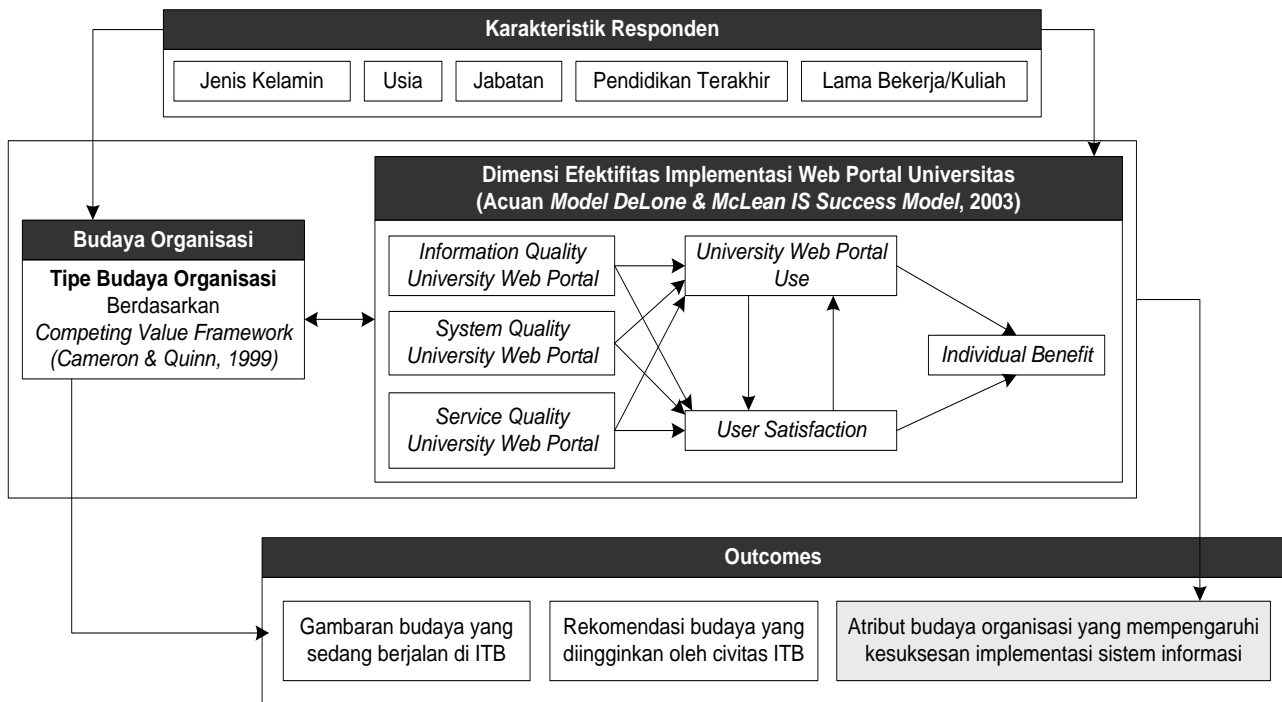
Karakteristik Responden

Jenis Kelamin

Usia

Jabatan

Pendidikan Terakhir

Lama Bekerja/Kuliah

Dimensi Efektifitas Implementasi Web Portal Universitas
(Acuan *Model DeLone & McLean IS Success Model*, 2003)

Budaya Organisasi

**Tipe Budaya Organisasi**
Berdasarkan
*Competing Value Framework*
*(Cameron & Quinn, 1999)*

*Information Quality University Web Portal*

*System Quality University Web Portal*

*Service Quality University Web Portal*

*University Web Portal Use*

*User Satisfaction*

*Individual Benefit*

Outcomes

Gambaran budaya yang sedang berjalan di ITB

Rekomendasi budaya yang diinggin­kan oleh civitas ITB

Atribut budaya organisasi yang mempengaruhi kesuksesan implementasi sistem informasi